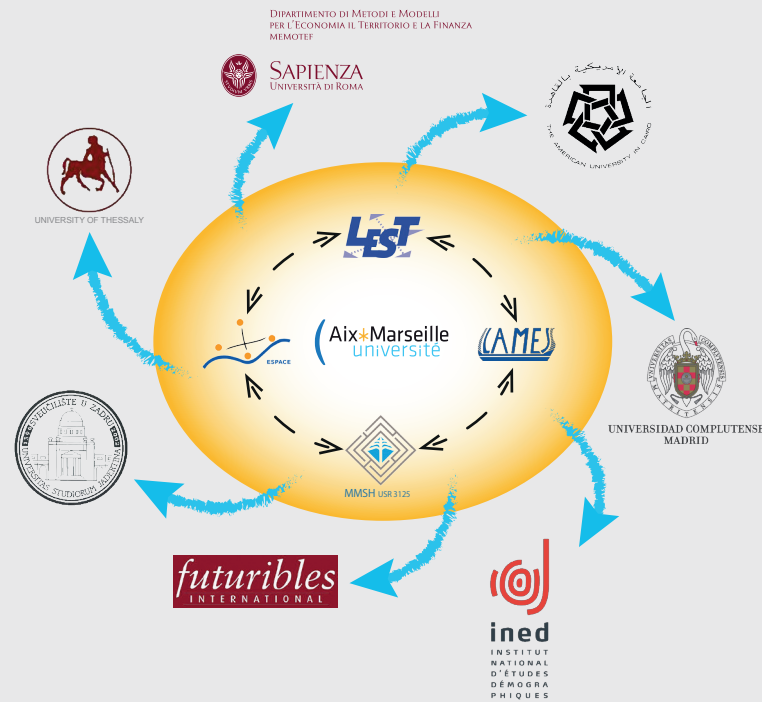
Dipartimento di Metodi e Modelli per l'Economia il Territorio e la Finanza
MEMOTEF

Sapienza
Università di Roma

THE AMERICAN UNIVERSITY IN CAIRO

UNIVERSITY OF THESSALY

LEST

ESPACE

Aix+Marseille université

LAMES

MMSH USR 3125

UNIVERSIDAD COMPLUTENSE
MADRID

SVEUČILIŠTE U ZADRU
UNIVERSITAS STUDIORUM JADERTINA

futuribles
INTERNATIONAL

ined
INSTITUT NATIONAL D'ÉTUDES DÉMOGRAPHIQUES